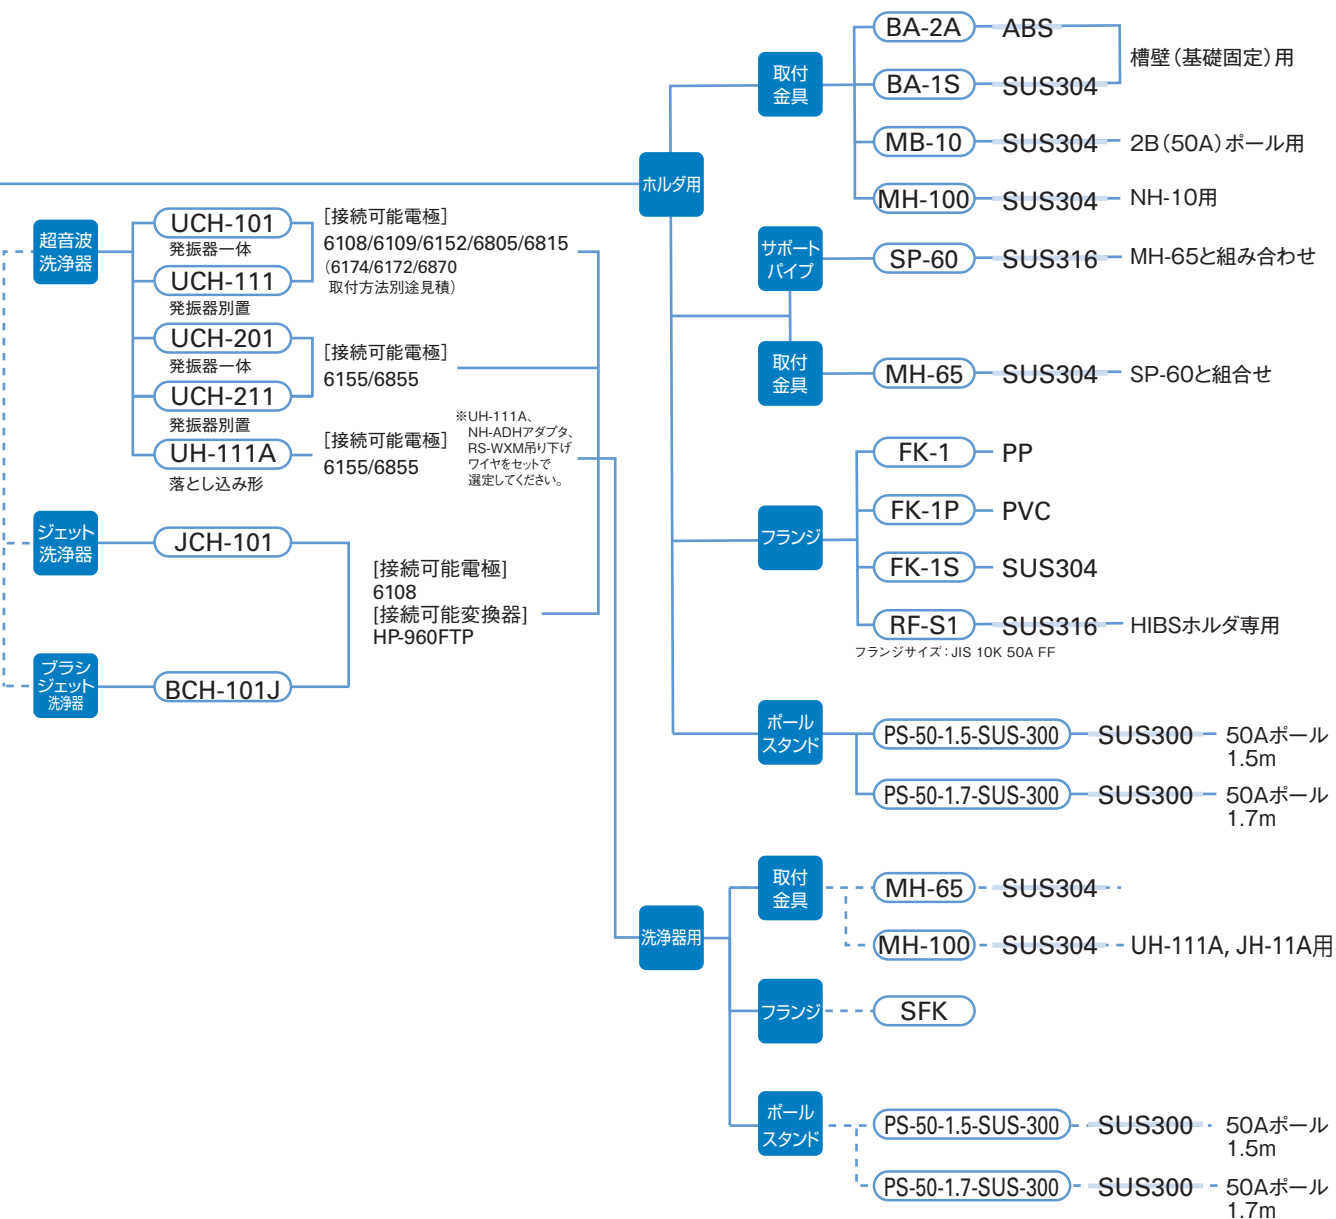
ホルダ用

取付金具
BA-2A ABS
BA-1S SUS304
槽壁(基礎固定)用
MB-10 SUS304 2B(50A)ポール用
MH-100 SUS304 NH-10用

サポートパイプ
SP-60 SUS316 MH-65と組み合わせ

取付金具
MH-65 SUS304 SP-60と組合せ

フランジ
FK-1 PP
FK-1P PVC
FK-1S SUS304
RF-S1 SUS316 HIBSホルダ専用
フランジサイズ：JIS 10K 50A FF

ポールスタンド
PS-50-1.5-SUS-300 SUS300 50Aポール 1.5m
PS-50-1.7-SUS-300 SUS300 50Aポール 1.7m

超音波洗浄器
UCH-101
発振器一体
UCH-111
発振器別置
[接続可能電極]
6108/6109/6152/6805/6815
(6174/6172/6870 取付方法別途見積)
UCH-201
発振器一体
UCH-211
発振器別置
[接続可能電極]
6155/6855
UH-111A
落とし込み形
[接続可能電極]
6155/6855
※UH-111A、NH-ADHアダプタ、RS-WXM吊り下げワイヤをセットで選定してください。

ジェット洗浄器
JCH-101

ブラシジェット洗浄器
BCH-101J

[接続可能電極]
6108
[接続可能変換器]
HP-960FTP

洗浄器用

取付金具
MH-65 SUS304
MH-100 SUS304 UH-111A, JH-11A用

フランジ
SFK

ポールスタンド
PS-50-1.5-SUS-300 SUS300 50Aポール 1.5m
PS-50-1.7-SUS-300 SUS300 50Aポール 1.7m